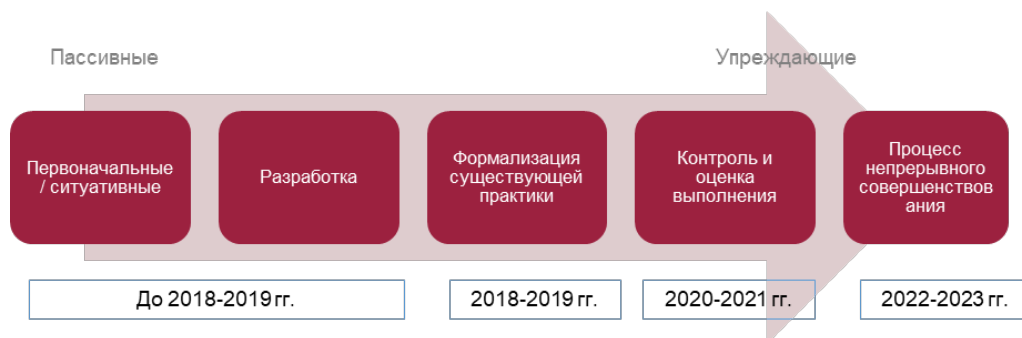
Пассивные

Упреждающие

Первоначальные / ситуативные

Разработка

Формализация существующей практики

Контроль и оценка выполнения

Процесс непрерывного совершенствов ания

До 2018-2019 гг.

2018-2019 гг.

2020-2021 гг.

2022-2023 гг.